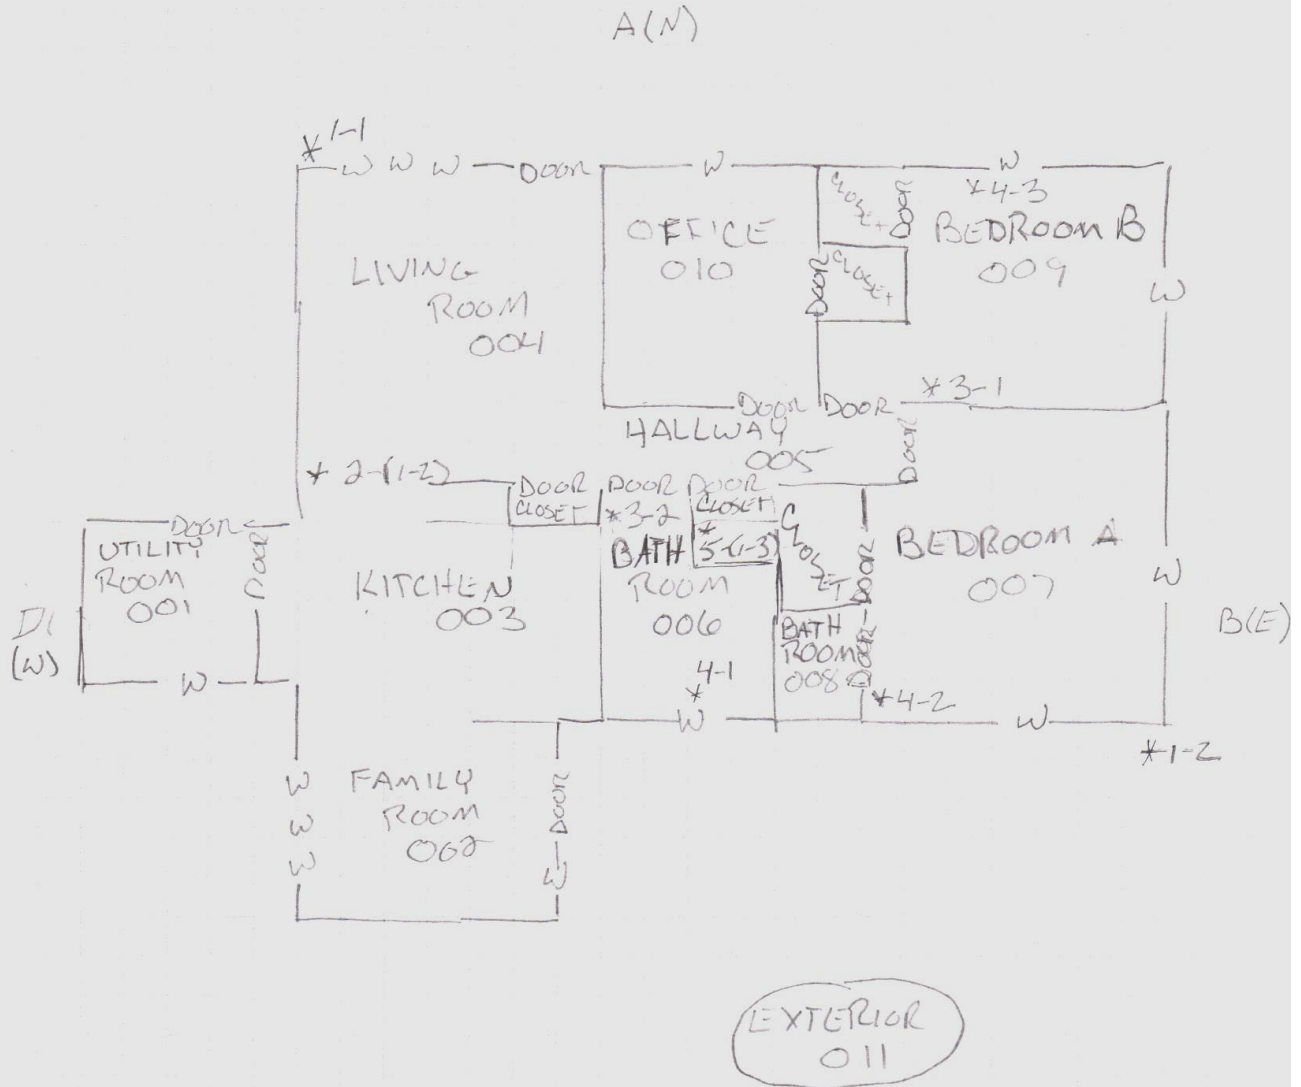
A(N)

*1-1
W W W — DOOR — W — W

CLOSET DOOR
*4-3
BEDROOM B
009

OFFICE
010

DOOR CLOSET

LIVING ROOM
004

W

DOOR DOOR *3-1

HALLWAY
005

DOOR

* 2-(1-2)

DOOR CLOSET
DOOR *3-2
DOOR CLOSET
* 5-(1-3)

CLOSET

DOOR

UTILITY ROOM
001

DOOR

KITCHEN
003

BATH ROOM
006

BEDROOM A
007

W

D(W)

B(E)

BATH ROOM
008

DOOR

W

4-1
*
W

*4-2

W

*1-2

W W W

FAMILY ROOM
002

DOOR

W

EXTERIOR
011